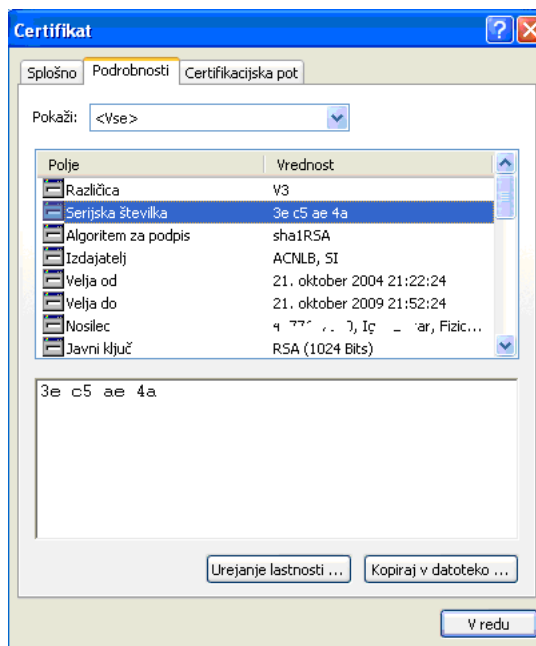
Certifikat

Splošno | Podrobnosti | Certifikacijska pot

Pokaži: <Vse>

| Polje | Vrednost |
|---|---|
| Različica | V3 |
| Serijska številka | 3e c5 ae 4a |
| Algoritem za podpis | sha1RSA |
| Izdajatelj | ACNLB, SI |
| Velja od | 21. oktober 2004 21:22:24 |
| Velja do | 21. oktober 2009 21:52:24 |
| Nosilec | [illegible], Fizic... |
| Javni ključ | RSA (1024 Bits) |

3e c5 ae 4a

Urejanje lastnosti ... | Kopiraj v datoteko ...

V redu